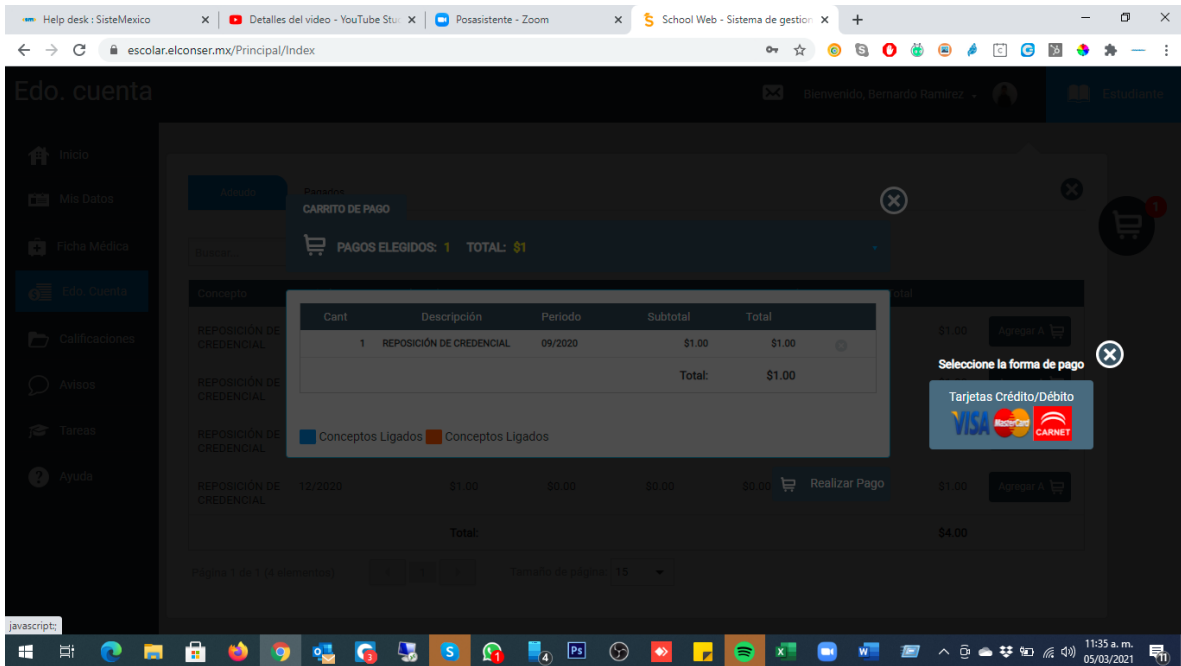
Help desk : SisteMexico
Detalles del video - YouTube Stu
Posasistente - Zoom
School Web - Sistema de gestion
escolar.elconser.mx/Principal/Index

Edo. cuenta
Bienvenido, Bernardo Ramirez
Estudiante

Inicio
Mis Datos
Ficha Médica
Edo. Cuenta
Calificaciones
Avisos
Tareas
Ayuda

Adeudo
Pagados
Buscar...

CARRITO DE PAGO
PAGOS ELEGIDOS: 1 TOTAL: $1

Concepto
Total

| Cant | Descripción | Periodo | Subtotal | Total |
|---|---|---|---|---|
| 1 | REPOSICIÓN DE CREDENCIAL | 09/2020 | $1.00 | $1.00 |
| | | | Total: | $1.00 |

Conceptos Ligados Conceptos Ligados

REPOSICIÓN DE CREDENCIAL
REPOSICIÓN DE CREDENCIAL
REPOSICIÓN DE CREDENCIAL
REPOSICIÓN DE CREDENCIAL 12/2020 $1.00 $0.00 $0.00 $0.00 $1.00
$1.00 Agregar A
Agregar A
Realizar Pago
Total: $4.00
Página 1 de 1 (4 elementos) 1 Tamaño de página: 15

Seleccione la forma de pago
Tarjetas Crédito/Débito
VISA MasterCard CARNET

1

javascript:;

11:35 a. m.
05/03/2021